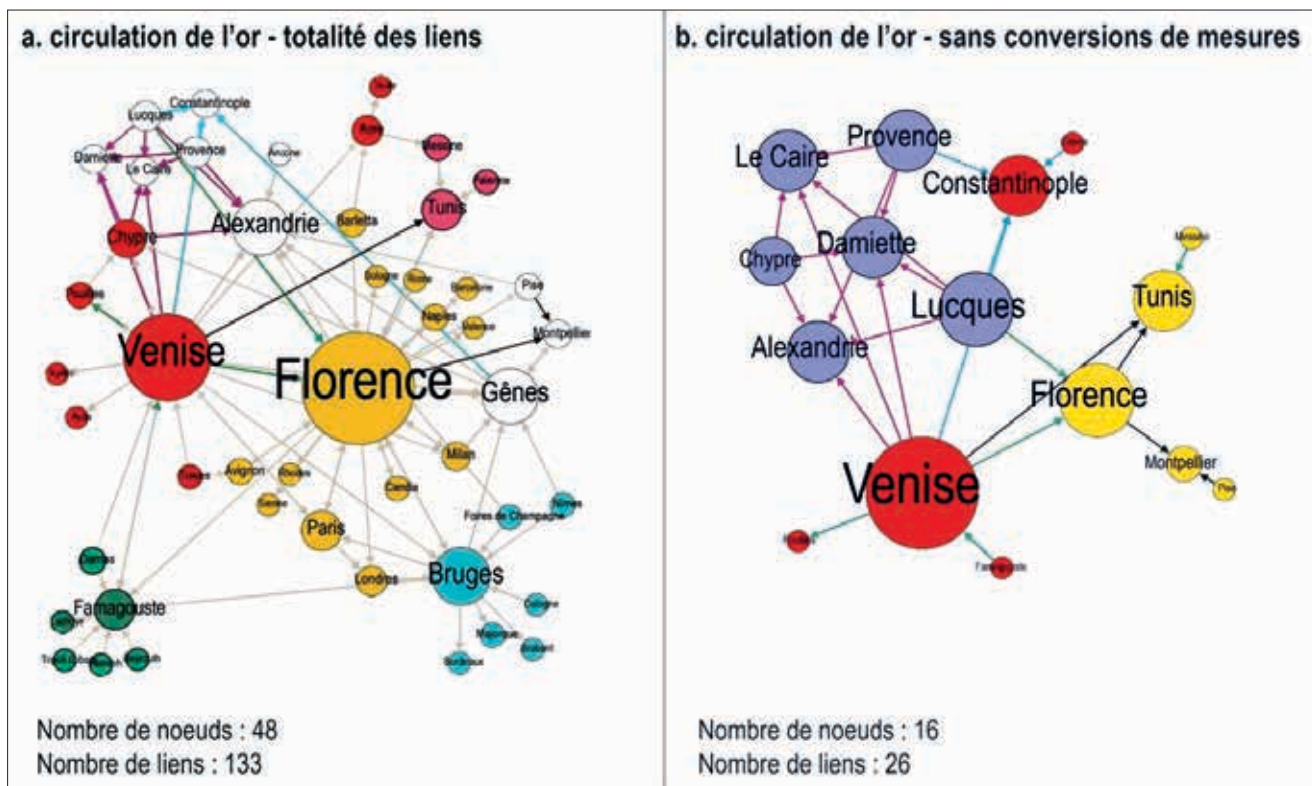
a. circulation de l'or - totalité des liens

Constantinople
Lucques
Damiette
Provence
Le Caire
Ancone
Acre
Messine
Palerme
Alexandrie
Chypre
Tunis
Barletta
Bologne
Rome
Barcelone
Pise
Naples
Majorque
Montpellier
Venise
Florence
Gênes
Milan
Avignon
Rhodes
Sienne
Candie
Nîmes
Foires de Champagne
Paris
Bruges
Londres
Famagouste
Cologne
Brabant
Bordeaux

Nombre de noeuds : 48
Nombre de liens : 133

b. circulation de l'or - sans conversions de mesures

Le Caire
Provence
Constantinople
Chypre
Damiette
Lucques
Tunis
Alexandrie
Florence
Venise
Montpellier
Pise
Famagouste

Nombre de noeuds : 16
Nombre de liens : 26